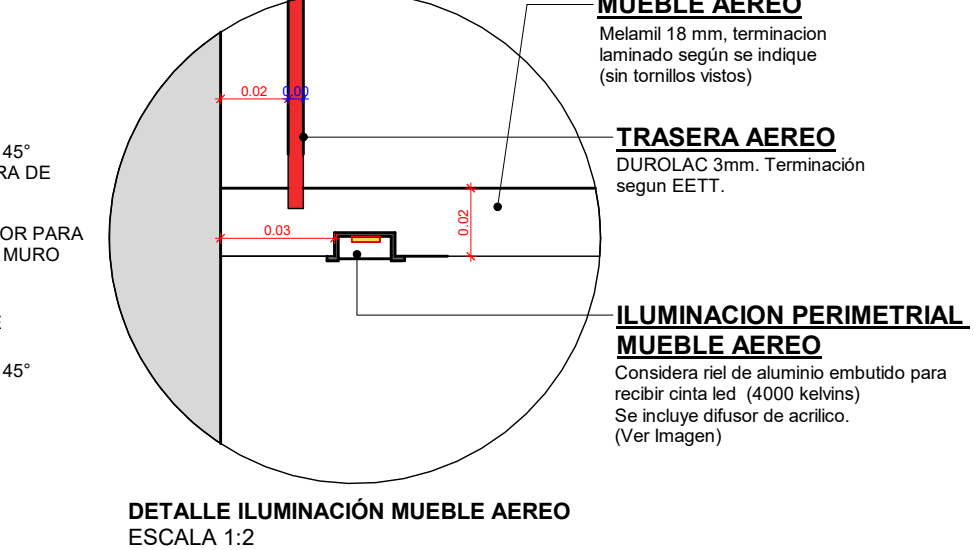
45°
RA DE

OR PARA
MURO

E

45°

0.02
0.00

0.03

0.02

MUEBLE AEREO
Melamil 18 mm, terminacion laminado según se indique (sin tornillos vistos)

TRASERA AEREO
DUROLAC 3mm. Terminación segun EETT.

ILUMINACION PERIMETRIAL MUEBLE AEREO
Considera riel de aluminio embutido para recibir cinta led (4000 kelvins)
Se incluye difusor de acrilico.
(Ver Imagen)

DETALLE ILUMINACIÓN MUEBLE AEREO
ESCALA 1:2